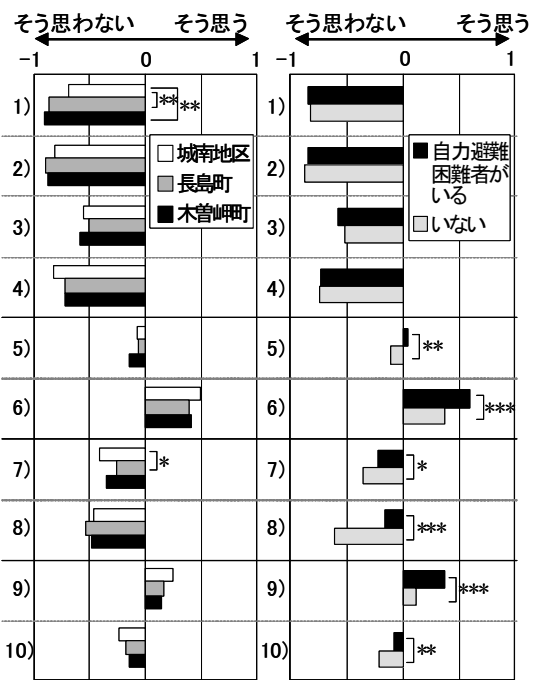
そう思わない　そう思う
−1　0　1
1)
2)
3)
4)
5)
6)
7)
8)
9)
10)
**
**
*
□城南地区
■長島町
■木曽岬町

そう思わない　そう思う
−1　0　1
1)
2)
3)
4)
5)
6)
7)
8)
9)
10)
■自力避難困難者がいる
□いない
**
***
*
***
***
**